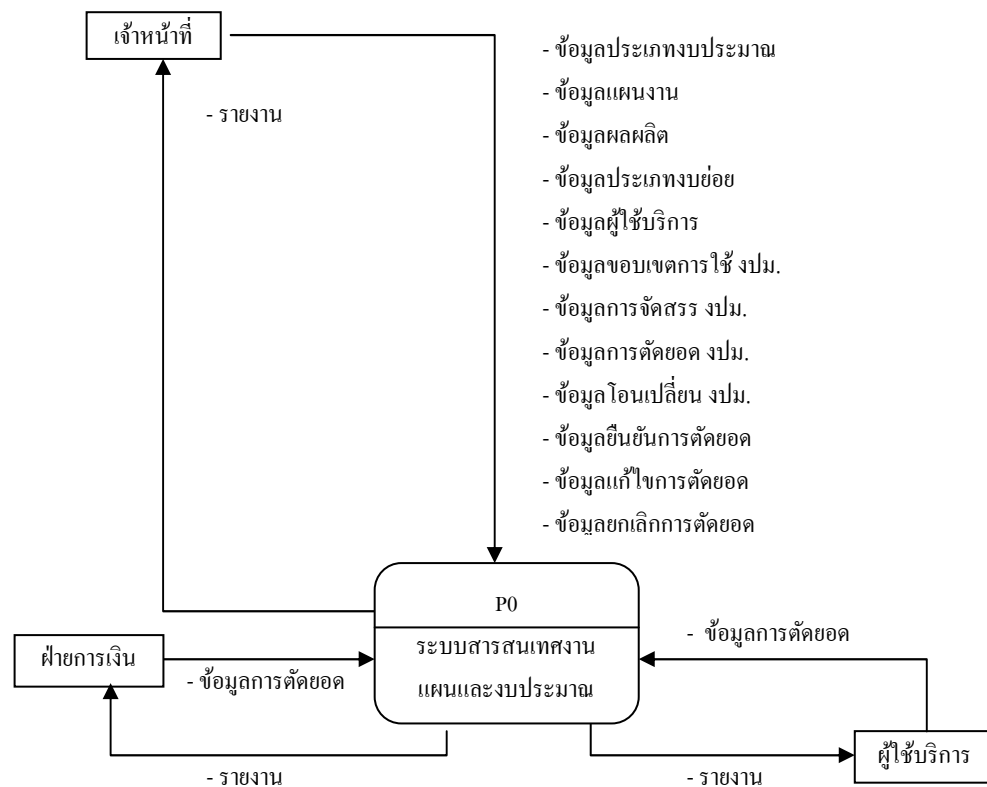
เจ้าหน้าที่

- รายงาน

- ข้อมูลประเภทงบประมาณ
- ข้อมูลแผนงาน
- ข้อมูลผลผลิต
- ข้อมูลประเภทงบย่อย
- ข้อมูลผู้ใช้บริการ
- ข้อมูลขอบเขตการใช้ งปม.
- ข้อมูลการจัดสรร งปม.
- ข้อมูลการตัดยอด งปม.
- ข้อมูลโอนเปลี่ยน งปม.
- ข้อมูลยืนยันการตัดยอด
- ข้อมูลแก้ไขการตัดยอด
- ข้อมูลยกเลิกการตัดยอด

P0
ระบบสารสนเทศงานแผนและงบประมาณ

ฝ่ายการเงิน

- ข้อมูลการตัดยอด

- ข้อมูลการตัดยอด

- รายงาน

- รายงาน

ผู้ใช้บริการ